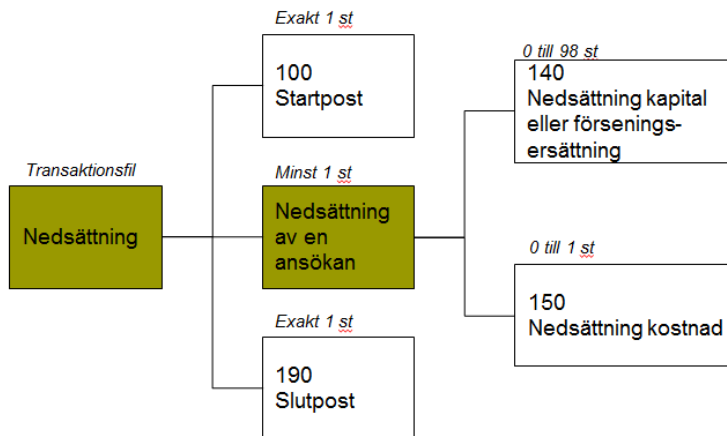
Transaktionsfil

Nedsättning

Exakt 1 st

100
Startpost

Minst 1 st

Nedsättning av en ansökan

Exakt 1 st

190
Slutpost

0 till 98 st

140
Nedsättning kapital eller förseningsersättning

0 till 1 st

150
Nedsättning kostnad